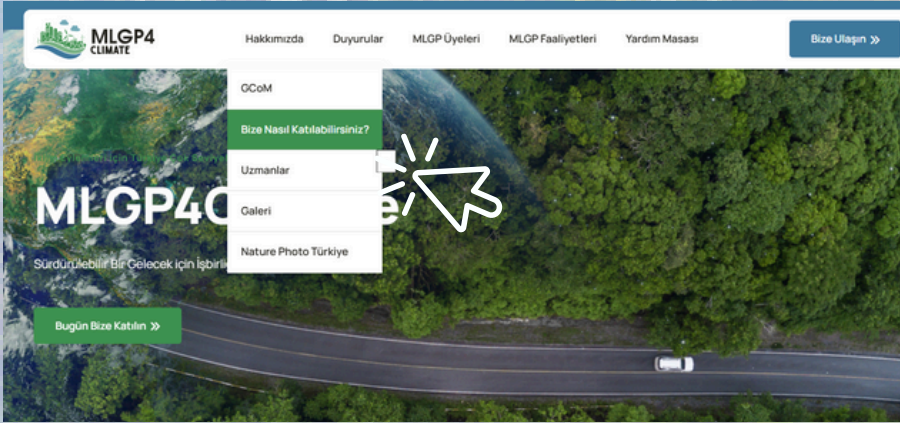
MLGP4 CLIMATE

Hakkımızda Duyurular MLGP Üyeleri MLGP Faaliyetleri Yardım Masası

Bize Ulaşın »

GCoM

Bize Nasıl Katılabilirsiniz?

Uzmanlar

Galeri

Nature Photo Türkiye

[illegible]

MLGP4C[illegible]e

Sürdürülebilir Bir Gelecek için İşbirli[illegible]

Bugün Bize Katılın »